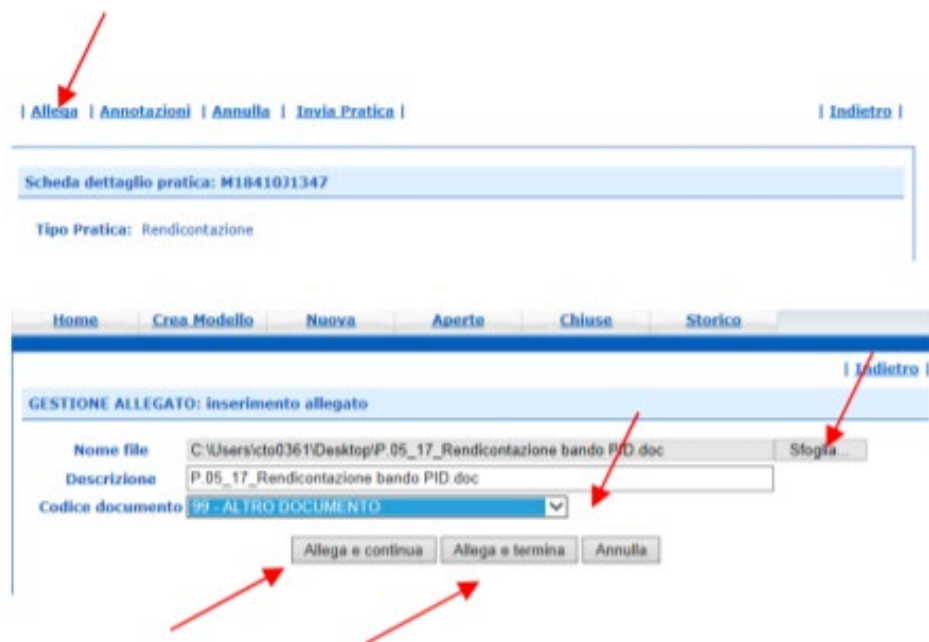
| Allega | Annotazioni | Annulla | Invia Pratica |

| Indietro |

Scheda dettaglio pratica: M1841031347

Tipo Pratica: Rendicontazione

Home | Crea Modello | Nuova | Aperte | Chiuse | Storico

| Indietro |

GESTIONE ALLEGATO: inserimento allegato

Nome file C:\Users\cto0361\Desktop\P.05_17_Rendicontazione bando PID.doc Sfoglia...

Descrizione P.05_17_Rendicontazione bando PID.doc

Codice documento 99 - ALTRO DOCUMENTO

Allega e continua | Allega e termina | Annulla